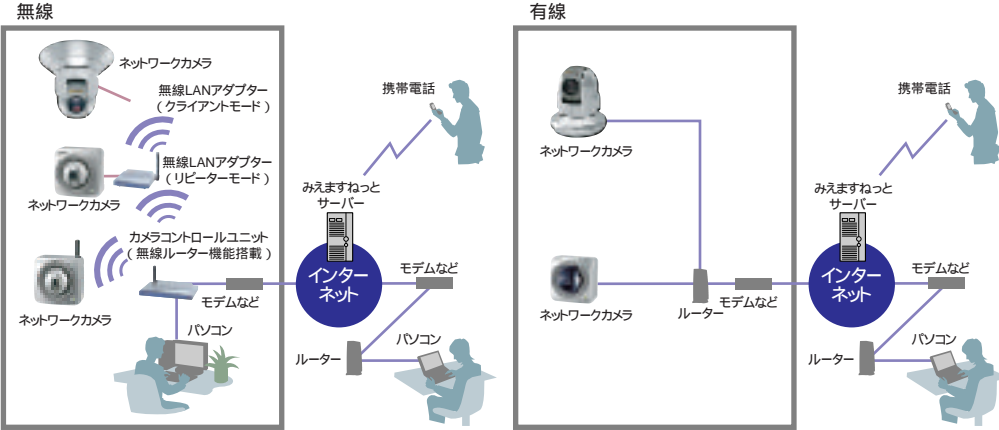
無線

ネットワークカメラ

無線LANアダプター（クライアントモード）

ネットワークカメラ

無線LANアダプター（リピーターモード）

ネットワークカメラ

カメラコントロールユニット（無線ルーター機能搭載）

モデムなど

パソコン

携帯電話

みえますねっとサーバー

インターネット

モデムなど

ルーター

パソコン

有線

ネットワークカメラ

ネットワークカメラ

ルーター

モデムなど

携帯電話

みえますねっとサーバー

インターネット

モデムなど

ルーター

パソコン